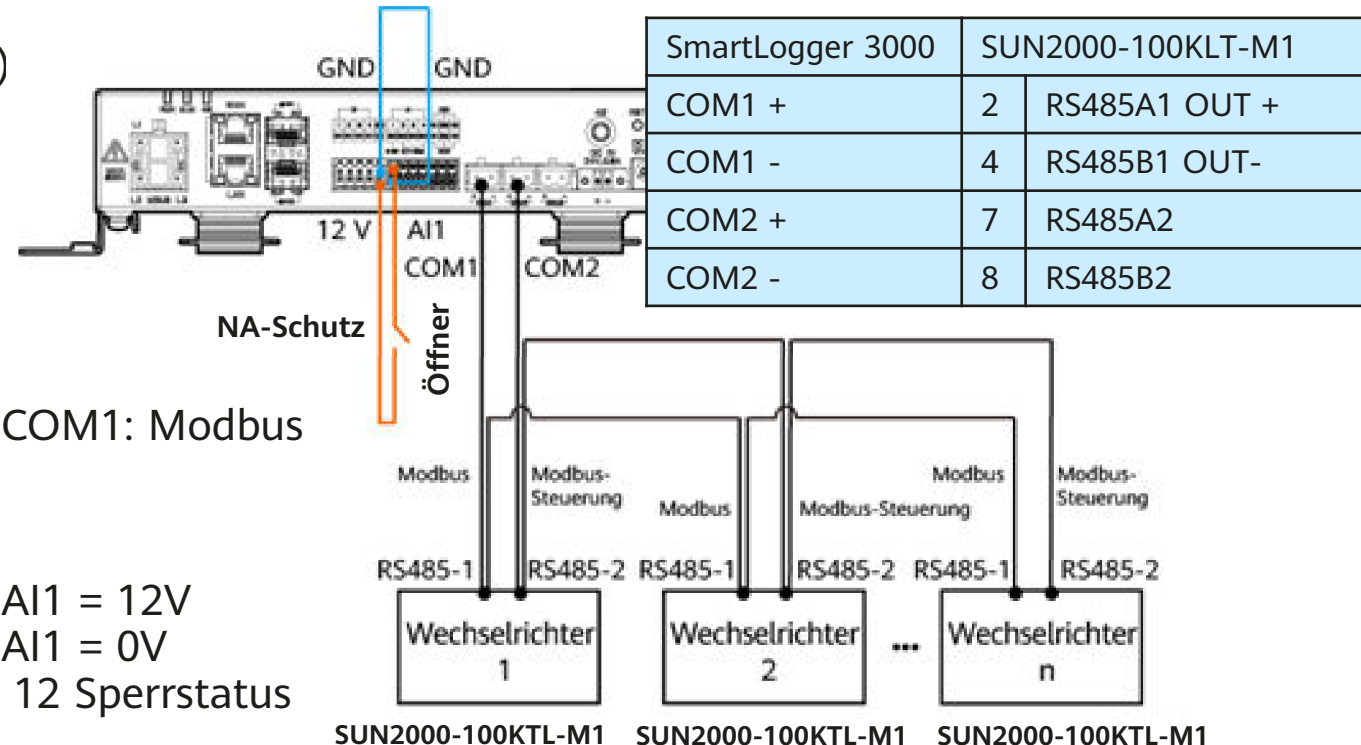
GND GND

| SmartLogger 3000 | SUN2000-100KLT-M1 | |
|---|---|---|
| COM1 + | 2 | RS485A1 OUT + |
| COM1 - | 4 | RS485B1 OUT- |
| COM2 + | 7 | RS485A2 |
| COM2 - | 8 | RS485B2 |

12 V AI1

COM1 COM2

NA-Schutz

Öffner

COM1: Modbus

Modbus Modbus-Steuerung Modbus Modbus-Steuerung Modbus Modbus-Steuerung

RS485-1 RS485-2 RS485-1 RS485-2 RS485-1 RS485-2

AI1 = 12V
AI1 = 0V
12 Sperrstatus

Wechselrichter 1

Wechselrichter 2

...

Wechselrichter n

SUN2000-100KTL-M1 SUN2000-100KTL-M1 SUN2000-100KTL-M1